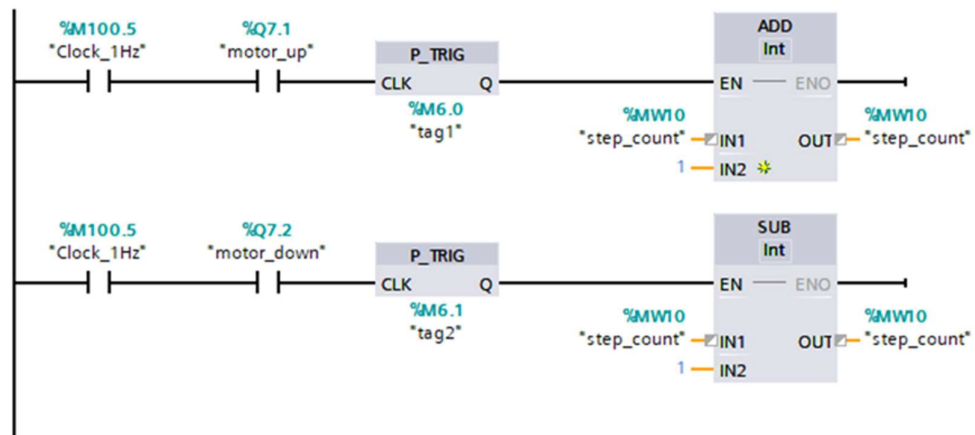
%M100.5
"Clock_1Hz"

%Q7.1
"motor_up"

P_TRIG
CLK Q
%M6.0
"tag1"

ADD
Int
EN ENO
%MW10
"step_count" IN1
1 IN2
OUT
%MW10
"step_count"

%M100.5
"Clock_1Hz"

%Q7.2
"motor_down"

P_TRIG
CLK Q
%M6.1
"tag2"

SUB
Int
EN ENO
%MW10
"step_count" IN1
1 IN2
OUT
%MW10
"step_count"